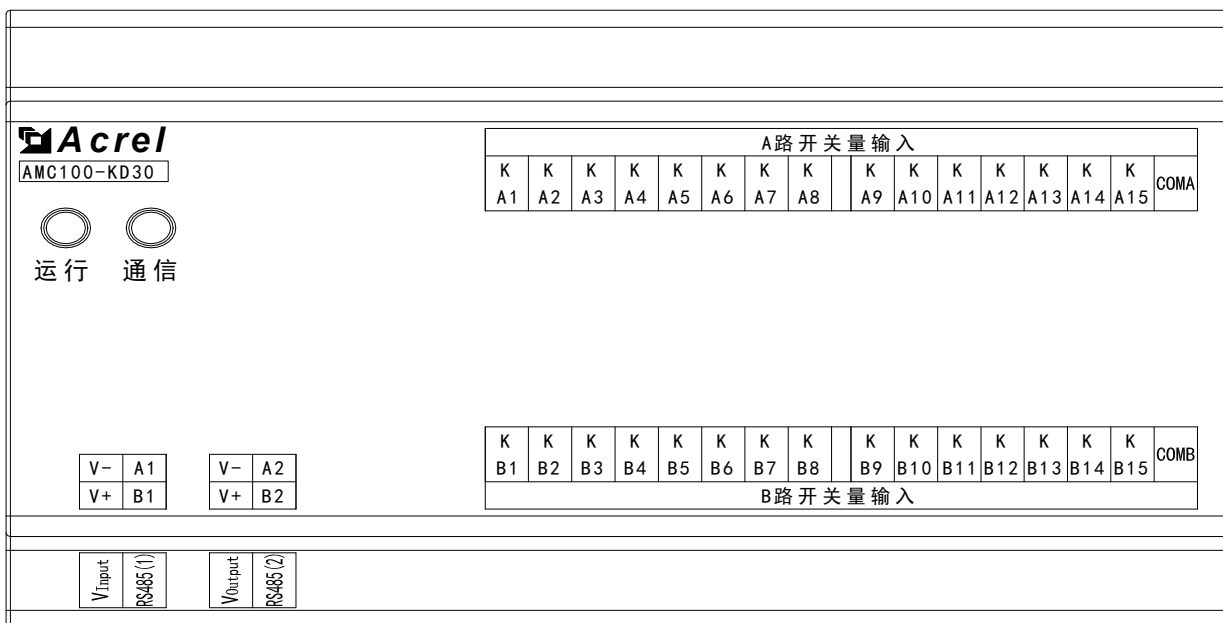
Acrel
AMC100-KD30

运行 通信

| A路开关量输入 | | | | | | | | | | | | | | | | |
|---|---|---|---|---|---|---|---|---|---|---|---|---|---|---|---|---|
| K A1 | K A2 | K A3 | K A4 | K A5 | K A6 | K A7 | K A8 | | K A9 | K A10 | K A11 | K A12 | K A13 | K A14 | K A15 | COMA |

| K B1 | K B2 | K B3 | K B4 | K B5 | K B6 | K B7 | K B8 | | K B9 | K B10 | K B11 | K B12 | K B13 | K B14 | K B15 | COMB |
|---|---|---|---|---|---|---|---|---|---|---|---|---|---|---|---|---|
| B路开关量输入 | | | | | | | | | | | | | | | | |

| V- | A1 |
|---|---|
| V+ | B1 |

| V- | A2 |
|---|---|
| V+ | B2 |

$V_{Input}$ RS485(1)

$V_{Output}$ RS485(2)